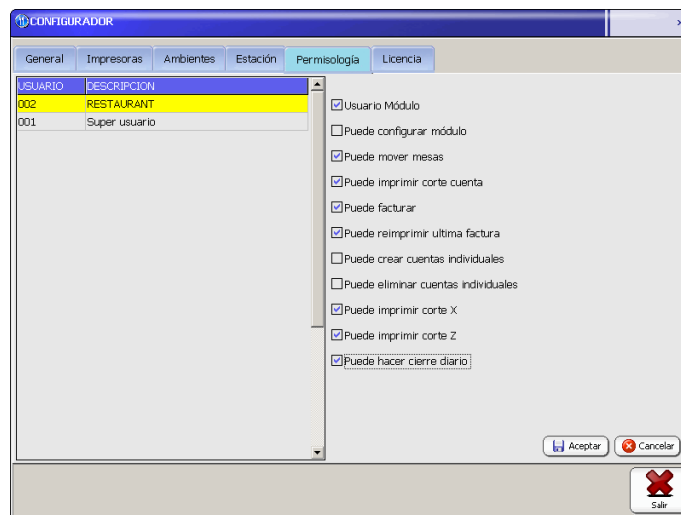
CONFIGURADOR

General | Impresoras | Ambientes | Estación | Permisología | Licencia

| USUARIO | DESCRIPCION |
|---|---|
| 002 | RESTAURANT |
| 001 | Super usuario |

☑ Usuario Módulo
☐ Puede configurar módulo
☑ Puede mover mesas
☑ Puede imprimir corte cuenta
☑ Puede facturar
☑ Puede reimprimir ultima factura
☐ Puede crear cuentas individuales
☐ Puede eliminar cuentas individuales
☑ Puede imprimir corte X
☑ Puede imprimir corte Z
☑ Puede hacer cierre diario

Aceptar
Cancelar

Salir